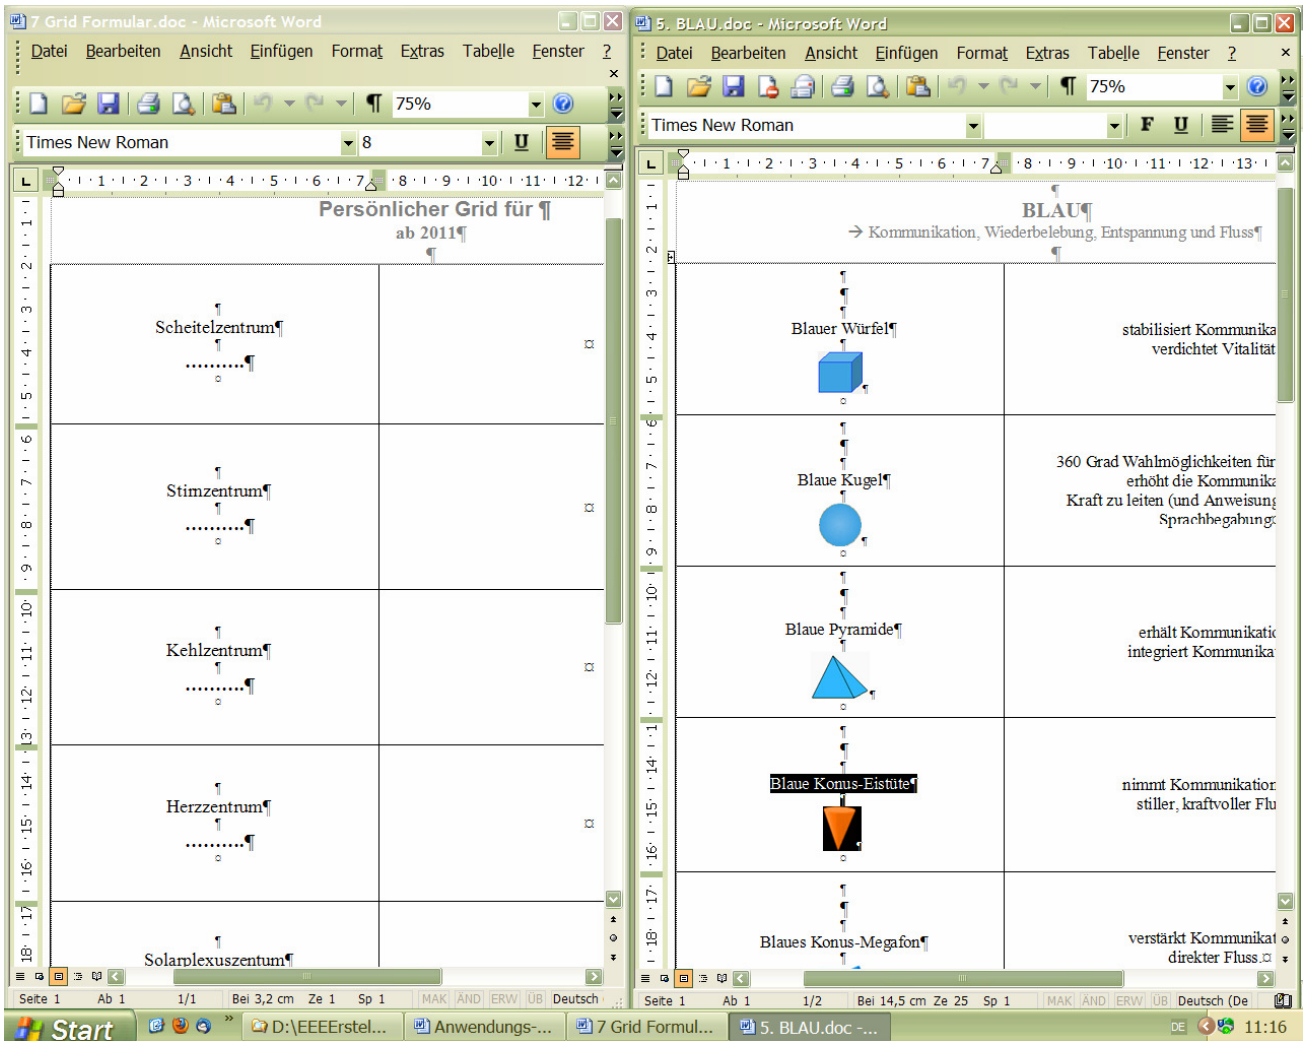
7 Grid Formular.doc - Microsoft Word

Datei Bearbeiten Ansicht Einfügen Format Extras Tabelle Fenster ?

75%

Times New Roman 8

Persönlicher Grid für ¶
ab 2011¶
¶

| | |
|---|---|
| ¶ Scheitelzentrum¶ ¶ ..........¶ | ¤ |
| ¶ Stimzentrum¶ ¶ ..........¶ | ¤ |
| ¶ Kehlzentrum¶ ¶ ..........¶ | ¤ |
| ¶ Herzzentrum¶ ¶ ..........¶ | ¤ |
| ¶ Solarplexuszentrum¶ | |

Seite 1 Ab 1 1/1 Bei 3,2 cm Ze 1 Sp 1 MAK ÄND ERW ÜB Deutsch

5. BLAU.doc - Microsoft Word

Datei Bearbeiten Ansicht Einfügen Format Extras Tabelle Fenster ?

75%

Times New Roman

¶
BLAU¶
→ Kommunikation, Wiederbelebung, Entspannung und Fluss¶
¶

| | |
|---|---|
| ¶ ¶ Blauer Würfel¶ | stabilisiert Kommunika verdichtet Vitalität |
| ¶ ¶ Blaue Kugel¶ | 360 Grad Wahlmöglichkeiten für erhöht die Kommunika Kraft zu leiten (und Anweisung Sprachbegabung |
| ¶ ¶ ¶ Blaue Pyramide¶ | erhält Kommunikatio integriert Kommunika |
| ¶ ¶ Blaue Konus-Eistüte¶ | nimmt Kommunikation stiller, kraftvoller Flu |
| ¶ ¶ Blaues Konus-Megafon¶ | verstärkt Kommunikat direkter Fluss.¤ |

Seite 1 Ab 1 1/2 Bei 14,5 cm Ze 25 Sp 1 MAK ÄND ERW ÜB Deutsch (De

Start D:\EEEErstel... Anwendungs-... 7 Grid Formul... 5. BLAU.doc -... DE 11:16